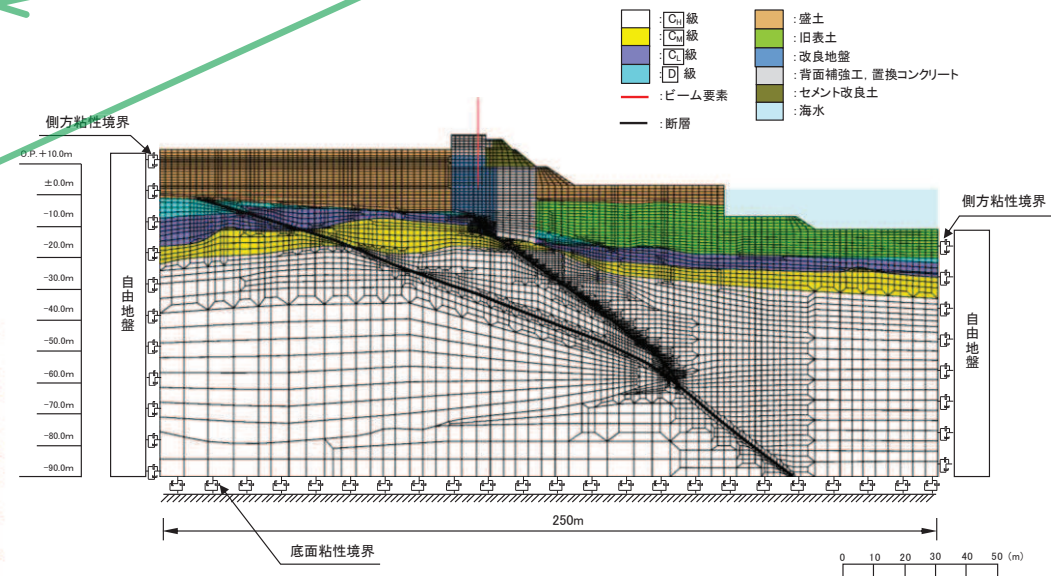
:$C_H$級
:$C_M$級
:$C_L$級
:D 級
:ビーム要素
:断層

:盛土
:旧表土
:改良地盤
:背面補強工，置換コンクリート
:セメント改良土
:海水

側方粘性境界

O.P.＋10.0m
±0.0m
-10.0m
-20.0m
-30.0m
-40.0m
-50.0m
-60.0m
-70.0m
-80.0m
-90.0m

自由地盤

側方粘性境界

自由地盤

250m

底面粘性境界

0 10 20 30 40 50 (m)